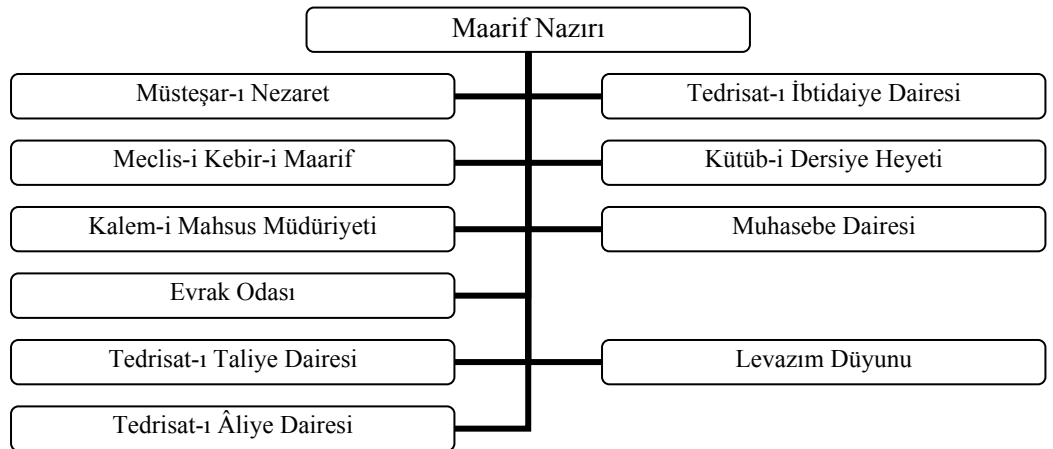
Maarif Nazırı

Müsteşar-ı Nezaret

Tedrisat-ı İbtidaiye Dairesi

Meclis-i Kebir-i Maarif

Kütüb-i Dersiye Heyeti

Kalem-i Mahsus Müdüriyeti

Muhasebe Dairesi

Evrak Odası

Tedrisat-ı Taliye Dairesi

Levazım Düyunu

Tedrisat-ı Âliye Dairesi